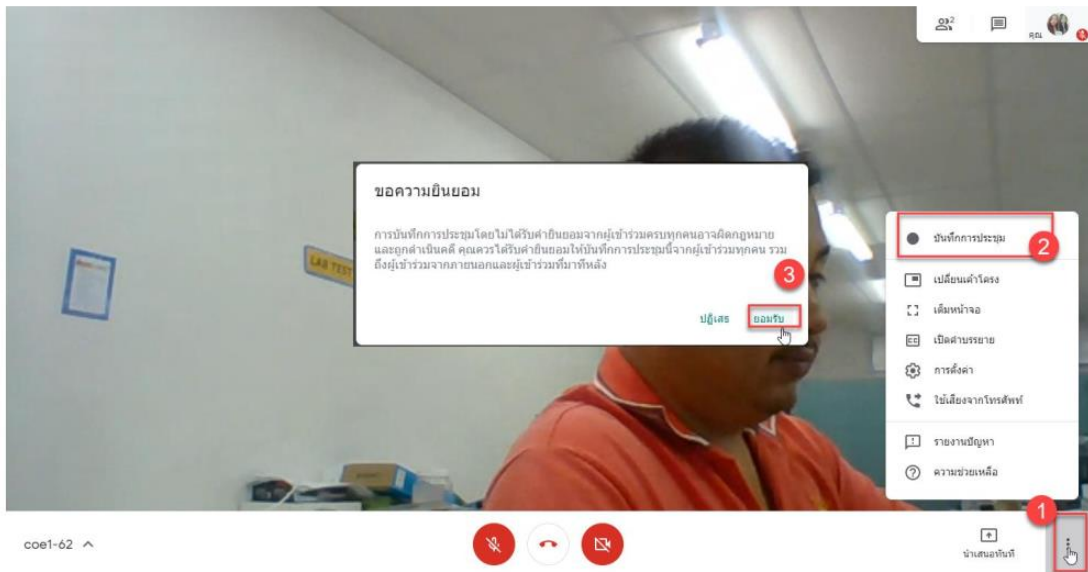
2

คุณ

ขอความยินยอม

การบันทึกการประชุมโดยไม่ได้รับคำยินยอมจากผู้เข้าร่วมครบทุกคนอาจผิดกฎหมายและถูกดำเนินคดี คุณควรได้รับคำยินยอมให้บันทึกการประชุมนี้จากผู้เข้าร่วมทุกคน รวมถึงผู้เข้าร่วมจากภายนอกและผู้เข้าร่วมที่มาทีหลัง

3

ปฏิเสธ ยอมรับ

LAB TEST

บันทึกการประชุม 2

เปลี่ยนเค้าโครง

เต็มหน้าจอ

เปิดคำบรรยาย

การตั้งค่า

ใช้เสียงจากโทรศัพท์

รายงานปัญหา

ความช่วยเหลือ

1

coe1-62 ^

นำเสนอทันที